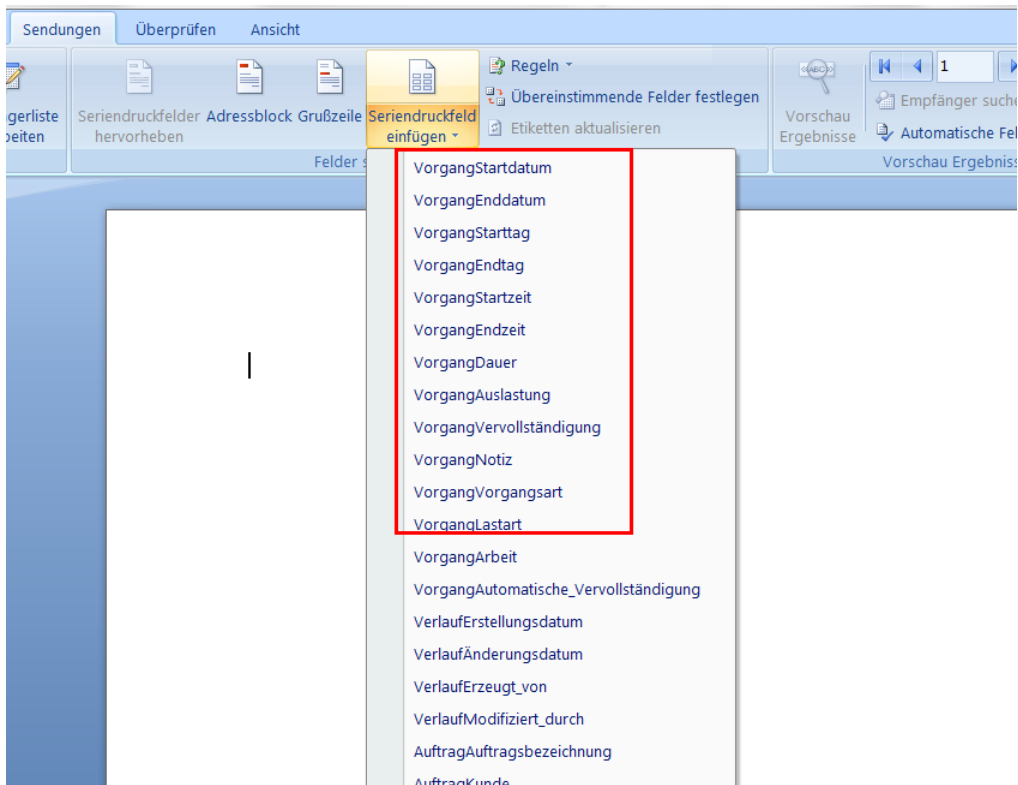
Sendungen Überprüfen Ansicht

gerliste beiten

Seriendruckfelder hervorheben

Adressblock

Grußzeile

Seriendruckfeld einfügen

Regeln

Übereinstimmende Felder festlegen

Etiketten aktualisieren

Felder s

Vorschau Ergebnisse

1

Empfänger such

Automatische Fel

Vorschau Ergebnis

VorgangStartdatum
VorgangEnddatum
VorgangStarttag
VorgangEndtag
VorgangStartzeit
VorgangEndzeit
VorgangDauer
VorgangAuslastung
VorgangVervollständigung
VorgangNotiz
VorgangVorgangsart
VorgangLastart
VorgangArbeit
VorgangAutomatische_Vervollständigung
VerlaufErstellungsdatum
VerlaufÄnderungsdatum
VerlaufErzeugt_von
VerlaufModifiziert_durch
AuftragAuftragsbezeichnung
AuftragKunde